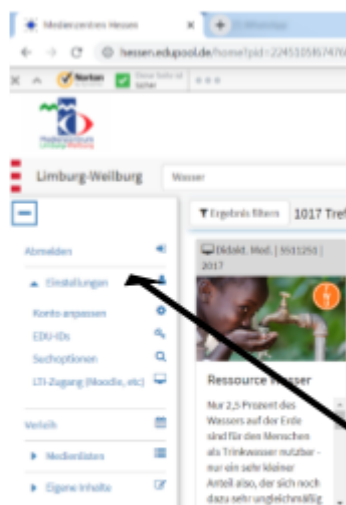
Medienzentren Hessen
hessen.edupool.de/home?pid=22451058574760
Norton
Diese Seite ist sicher
Medienzentrum Limburg-Weilburg
Limburg-Weilburg
Wasser
Ergebnis filtern
1017 Tref
Abmelden
Einstellungen
Konto anpassen
EDU-IDs
Suchoptionen
LTI-Zugang (Moodle, etc)
Verleih
Medienlisten
Eigene Inhalte
Didakt. Med. | 5511250 | 2017
Ressource Wasser
Nur 2,5 Prozent des Wassers auf der Erde sind für den Menschen als Trinkwasser nutzbar - nur ein sehr kleiner Anteil also, der sich noch dazu sehr ungleichmäßig